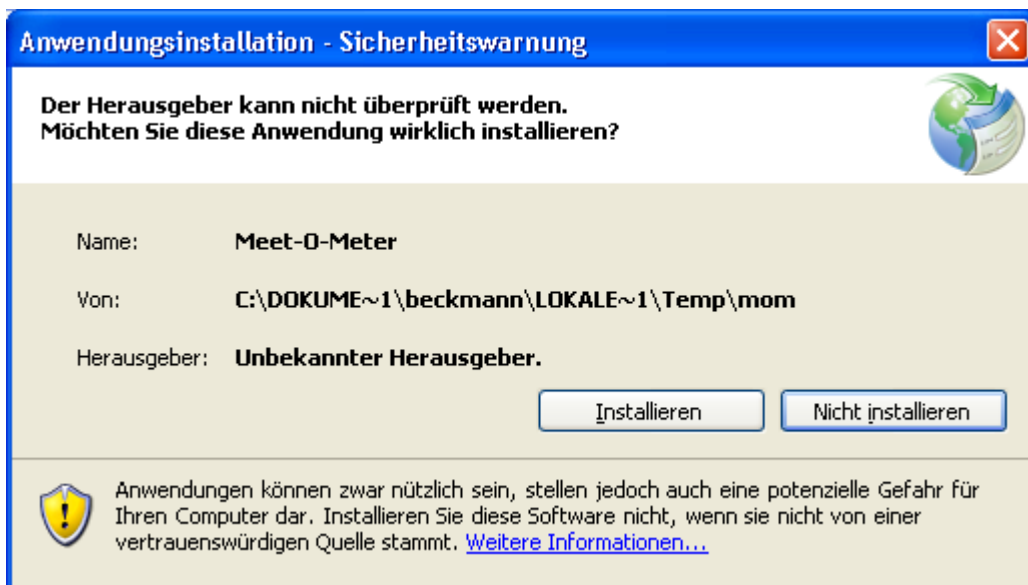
Anwendungsinstallation - Sicherheitswarnung

Der Herausgeber kann nicht überprüft werden.
Möchten Sie diese Anwendung wirklich installieren?

Name: Meet-O-Meter

Von: C:\DOKUME~1\beckmann\LOKALE~1\Temp\mom

Herausgeber: Unbekannter Herausgeber.

Installieren

Nicht installieren

Anwendungen können zwar nützlich sein, stellen jedoch auch eine potenzielle Gefahr für Ihren Computer dar. Installieren Sie diese Software nicht, wenn sie nicht von einer vertrauenswürdigen Quelle stammt. Weitere Informationen...